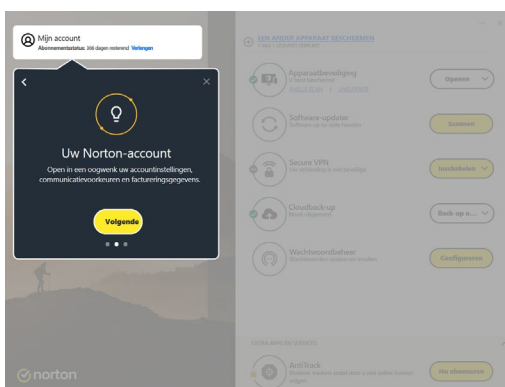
Mijn account
Abonnementsstatus: 366 dagen resterend Verlengen

Uw Norton-account

Open in een oogwenk uw accountinstellingen, communicatievoorkeuren en factureringsgegevens.

Volgende

EEN ANDER APPARAAT BESCHERMEN
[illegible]

Apparaatbeveiliging
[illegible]
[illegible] | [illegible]
Openen

Software-updater
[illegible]
Scannen

Secure VPN
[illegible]
Inschakelen

Cloudback-up
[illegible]
Back-up n...

Wachtwoordbeheer
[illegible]
Configureren

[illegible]

AntiTrack
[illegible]
Nu abonneren

norton